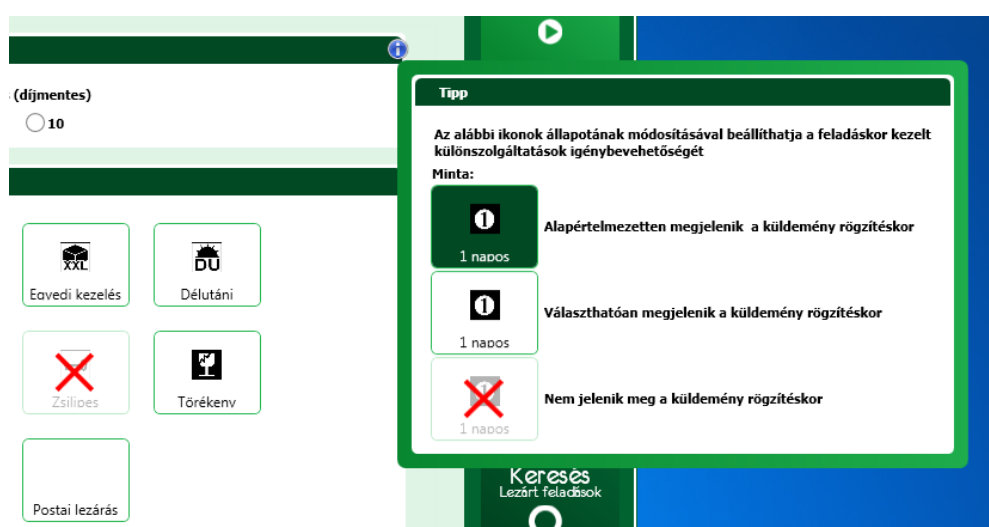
(díjmentes)

10

XXL

Egyedi kezelés

DU

Délutáni

Zsilipes

Törékeny

Postai lezárás

Tipp

Az alábbi ikonok állapotának módosításával beállíthatja a feladáskor kezelt különszolgáltatások igénybevehetőségét

Minta:

1 napos

Alapértelmezetten megjelenik a küldemény rögzítéskor

1 napos

Választhatóan megjelenik a küldemény rögzítéskor

1 napos

Nem jelenik meg a küldemény rögzítéskor

Keresés

Lezárt feladások